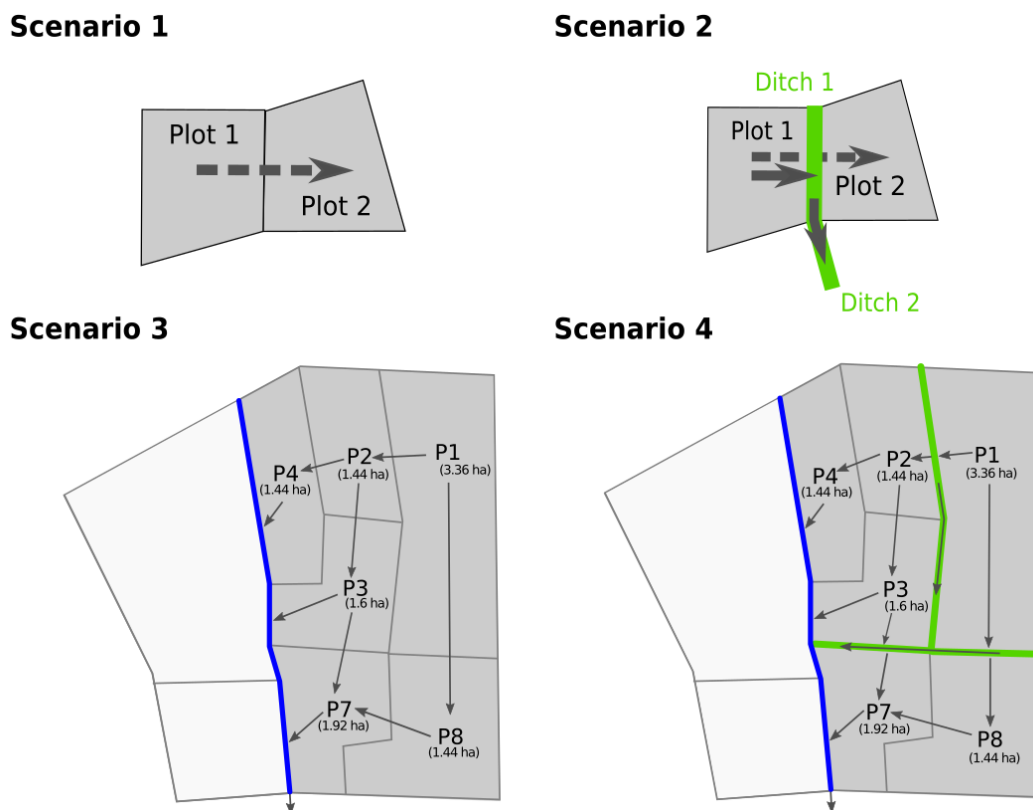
Scenario 1

Plot 1
Plot 2

Scenario 2

Ditch 1
Plot 1
Plot 2
Ditch 2

Scenario 3

P1
(3.36 ha)
P2
(1.44 ha)
P4
(1.44 ha)
P3
(1.6 ha)
P7
(1.92 ha)
P8
(1.44 ha)

Scenario 4

P1
(3.36 ha)
P2
(1.44 ha)
P4
(1.44 ha)
P3
(1.6 ha)
P7
(1.92 ha)
P8
(1.44 ha)